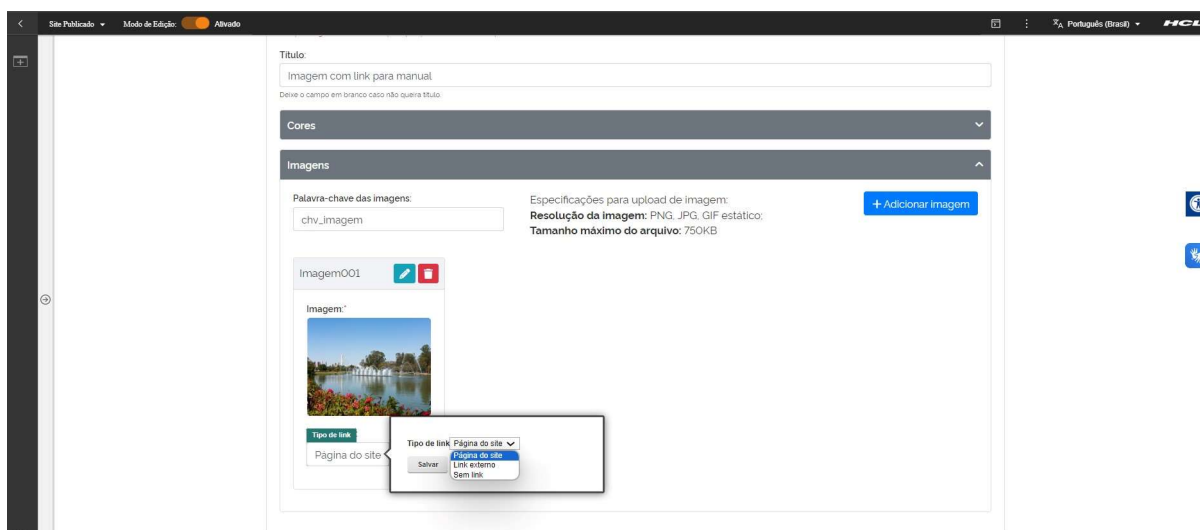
Site Publicado ▾ Modo de Edição: Ativado

Português (Brasil) ▾ HCL

Título:

Imagem com link para manual

Deixe o campo em branco caso não queira título.

Cores

Imagens

Palavra-chave das imagens:

chv_imagem

Especificações para upload de imagem:
**Resolução da imagem:** PNG, JPG, GIF estático;
**Tamanho máximo do arquivo:** 750KB

+ Adicionar imagem

Imagem001

Imagem:*

Tipo de link

Página do site

Tipo de link Página do site

Salvar

Página do site
Link externo
Sem link